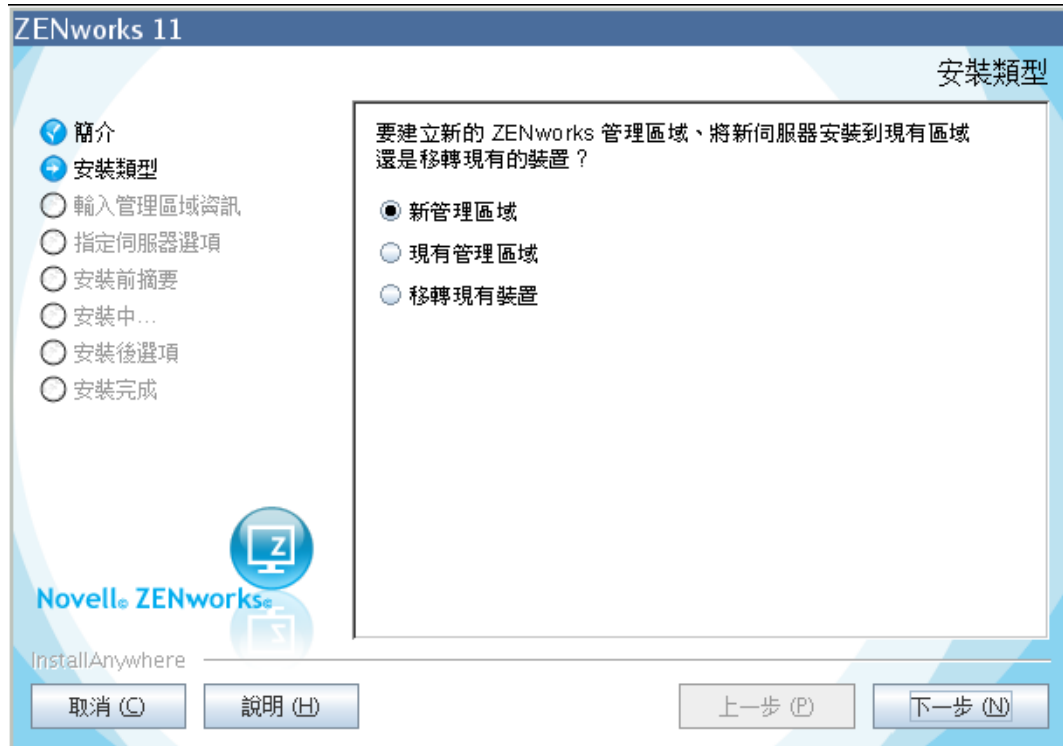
ZENworks 11

安裝類型

簡介
安裝類型
輸入管理區域資訊
指定伺服器選項
安裝前摘要
安裝中...
安裝後選項
安裝完成

要建立新的 ZENworks 管理區域、將新伺服器安裝到現有區域還是移轉現有的裝置？

新管理區域
現有管理區域
移轉現有裝置

Novell® ZENworks®

InstallAnywhere

取消 (C)
說明 (H)
上一步 (P)
下一步 (N)